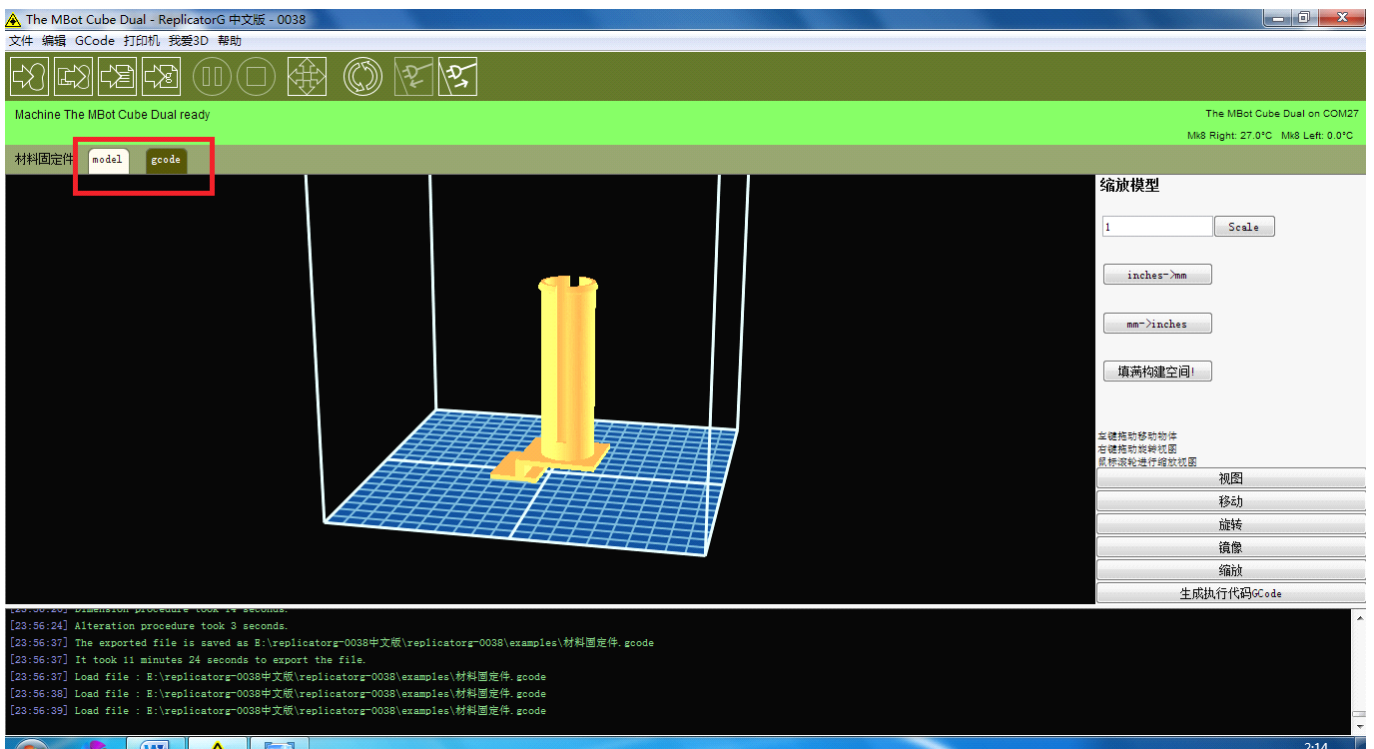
The MBot Cube Dual - ReplicatorG 中文版 - 0038

文件 编辑 GCode 打印机 我爱3D 帮助

Machine The MBot Cube Dual ready

The MBot Cube Dual on COM27

Mk8 Right: 27.0°C Mk8 Left: 0.0°C

材料固定件 model gcode

缩放模型

1 Scale

inches->mm

mm->inches

填满构建空间!

左键拖动移动物体
右键拖动旋转视图
鼠标滚轮进行缩放视图

视图
移动
旋转
镜像
缩放
生成执行代码GCode

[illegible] Dimension procedure took 14 seconds.
[23:56:24] Alteration procedure took 3 seconds.
[23:56:37] The exported file is saved as E:\replicatorg-0038中文版\replicatorg-0038\examples\材料固定件.gcode
[23:56:37] It took 11 minutes 24 seconds to export the file.
[23:56:37] Load file : E:\replicatorg-0038中文版\replicatorg-0038\examples\材料固定件.gcode
[23:56:38] Load file : E:\replicatorg-0038中文版\replicatorg-0038\examples\材料固定件.gcode
[23:56:39] Load file : E:\replicatorg-0038中文版\replicatorg-0038\examples\材料固定件.gcode

2:14